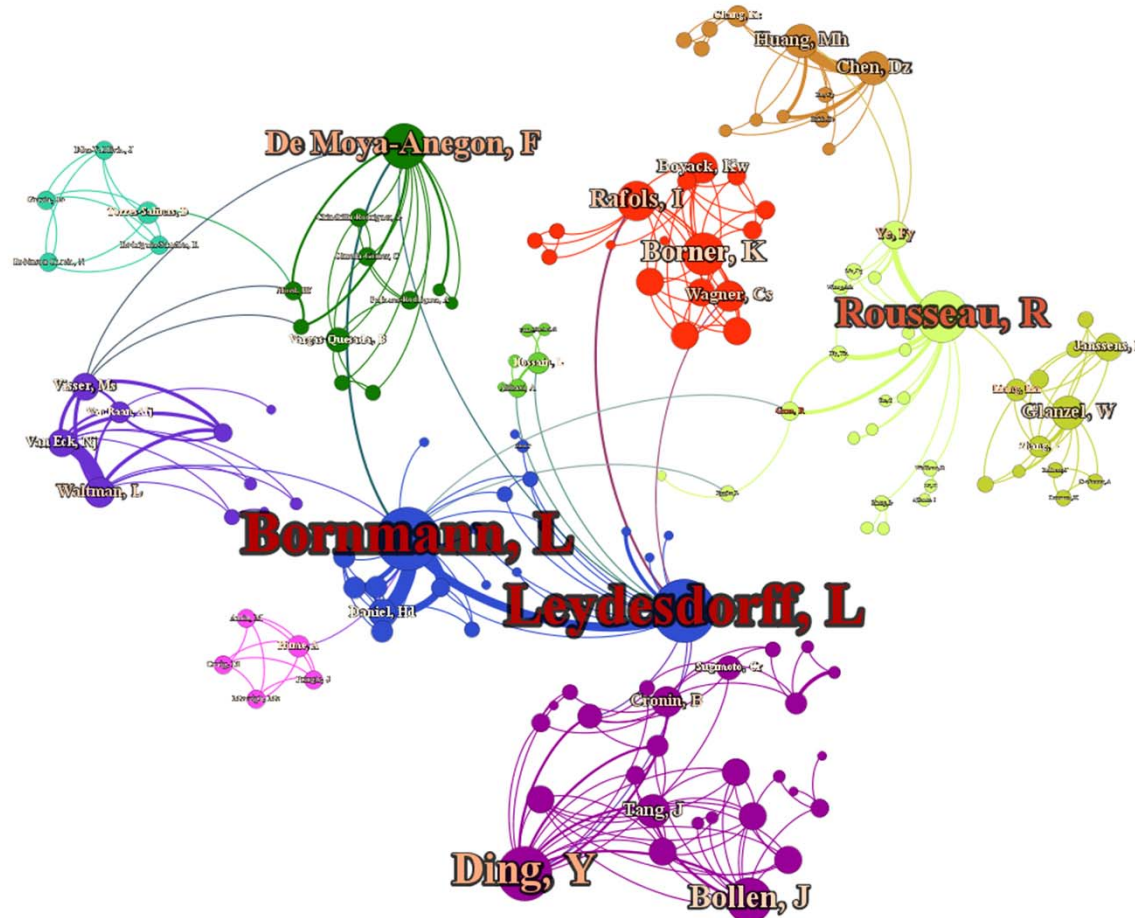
Chang, K
Huang, Mh
Chen, Dz
De Moya-Anegon, F
Boyack, Kw
Rafols, I
Torres-Salinas, D
Borner, K
Ye, Fy
Wagner, Cs
Vargas-Quesada, B
Rousseau, R
Janssens, F
Visser, Ms
Van Eck, Nj
Glanzel, W
Waltman, L
Bornmann, L
Daniel, Hd
Leydesdorff, L
Sugimoto, Cr
Cronin, B
Tang, J
Ding, Y
Bollen, J